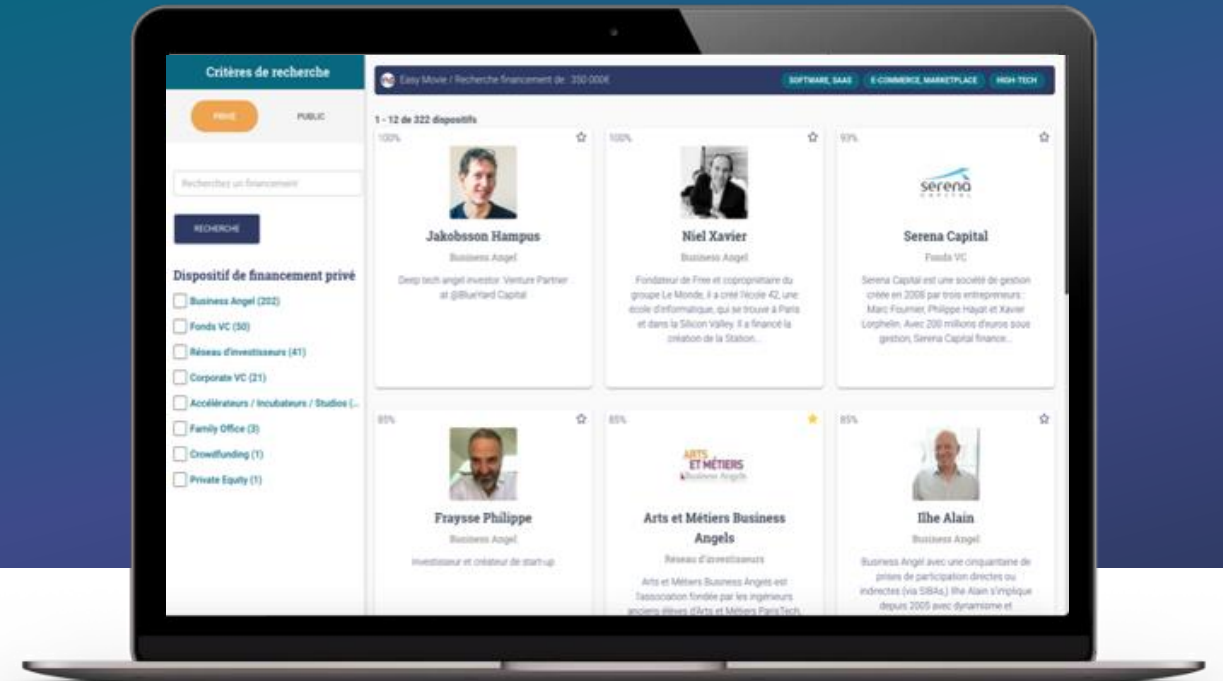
Critères de recherche

PRIVÉ

PUBLIC

Recherchez un financement

RECHERCHE

Dispositif de financement privé

Business Angel (202)

Fonds VC (50)

Réseau d'investisseurs (41)

Corporate VC (21)

Accélérateurs / Incubateurs / Studios (...

Family Office (3)

Crowdfunding (1)

Private Equity (1)

Easy Movie / Recherche financement de 350 000€

SOFTWARE, SAAS

E-COMMERCE, MARKETPLACE

HIGH TECH

1 - 12 de 322 dispositifs

100%

Jakobsson Hampus

Business Angel

Deep tech angel investor. Venture Partner at @BlueYard Capital

100%

Niel Xavier

Business Angel

Fondateur de Free et copropriétaire du groupe Le Monde, il a créé l'école 42, une école d'informatique, qui se trouve à Paris et dans la Silicon Valley. Il a financé la création de la Station...

93%

serena

Serena Capital

Fonds VC

Serena Capital est une société de gestion créée en 2008 par trois entrepreneurs : Marc Fournier, Philippe Hayat et Xavier Lorphelin. Avec 200 millions d'euros sous gestion, Serena Capital finance...

85%

Fraysse Philippe

Business Angel

Investisseur et créateur de start-up

85%

ARTS ET MÉTIERS Business Angels

Arts et Métiers Business Angels

Réseau d'investisseurs

Arts et Métiers Business Angels est l'association fondée par les ingénieurs anciens élèves d'Arts et Métiers ParisTech.

85%

Ilhe Alain

Business Angel

Business Angel avec une cinquantaine de prises de participation directes ou indirectes (via SIBAs). Ilhe Alain s'implique depuis 2005 avec dynamisme et